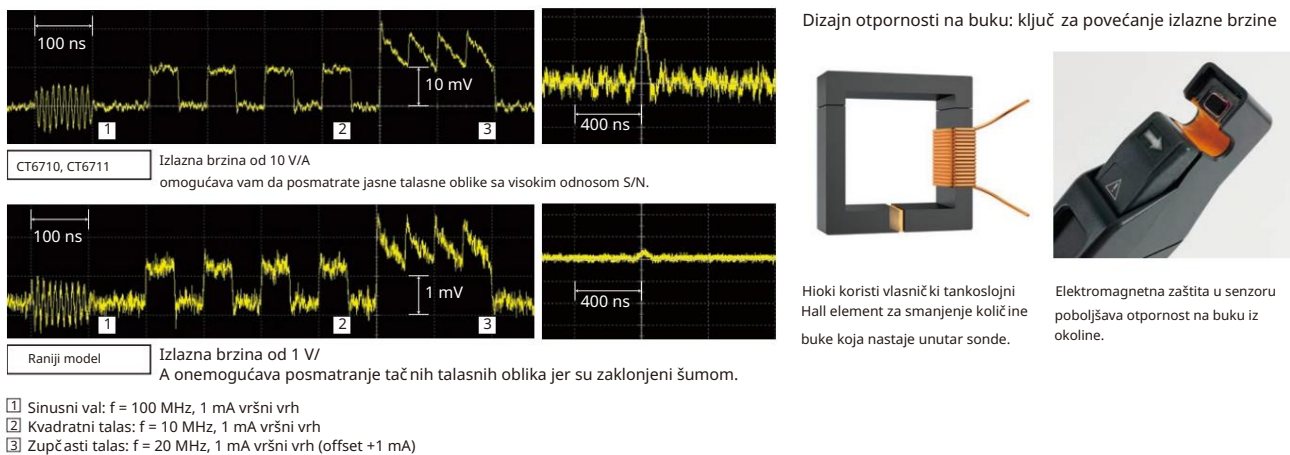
100 ns

10 mV

1

2

3

400 ns

CT6710, CT6711

Izlazna brzina od 10 V/A
omogućava vam da posmatrate jasne talasne oblike sa visokim odnosom S/N.

100 ns

1 mV

1

2

3

400 ns

Raniji model

Izlazna brzina od 1 V/
A onemogućava posmatranje tač nih talasnih oblika jer su zaklonjeni šumom.

1 Sinusni val: f = 100 MHz, 1 mA vršni vrh
2 Kvadratni talas: f = 10 MHz, 1 mA vršni vrh
3 Zupč asti talas: f = 20 MHz, 1 mA vršni vrh (offset +1 mA)

Dizajn otpornosti na buku: ključ za povećanje izlazne brzine

Hioki koristi vlasnič ki tankoslojni Hall element za smanjenje količ ine buke koja nastaje unutar sonde.

Elektromagnetna zaštita u senzoru poboljšava otpornost na buku iz okoline.